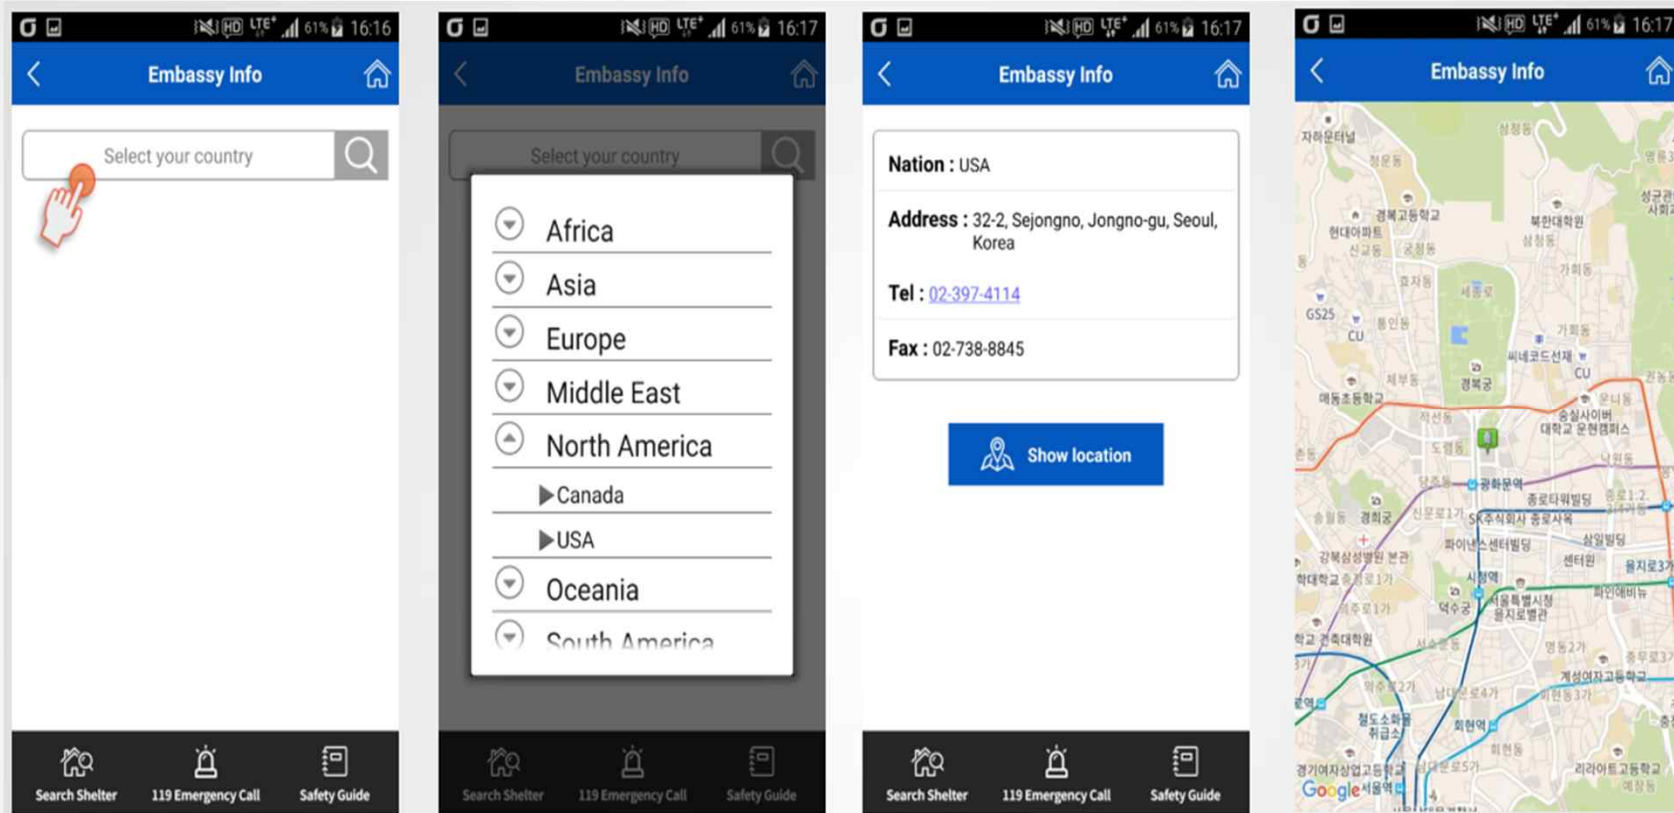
HD LTE 61% 16:16

Embassy Info

Select your country

Search Shelter
119 Emergency Call
Safety Guide

HD LTE 61% 16:17

Embassy Info

Select your country

Africa
Asia
Europe
Middle East
North America
▶Canada
▶USA
Oceania
South America

Search Shelter
119 Emergency Call
Safety Guide

HD LTE 61% 16:17

Embassy Info

Nation : USA

Address : 32-2, Sejongno, Jongno-gu, Seoul, Korea

Tel : 02-397-4114

Fax : 02-738-8845

Show location

Search Shelter
119 Emergency Call
Safety Guide

HD LTE 61% 16:17

Embassy Info

자하문터널
청운동
삼청동
경복고등학교
현대아파트
신교동
궁정동
북한대학원
삼청동
효자동
세종로
가회동
GS25
CU
통인동
가회동
씨네코드선재
CU
체부동
경복궁
매동초등학교
숭실사이버 대학교 운현캠퍼스
적선동
도렴동
광화문역
종로타워빌딩
경희궁
신문로1가
SK주식회사 종로사옥
파이낸스센터빌딩
삼일빌딩
강북삼성병원 본관
센터원
을지로3가
시청역
서울특별시청
덕수궁
을지로별관
서소문동
명동2가
계성여자고등학교
남대문로4가
회현역
회현동
철도소화물 취급소
경기여자상업고등학교
서울역
리라아트고등학교
Google